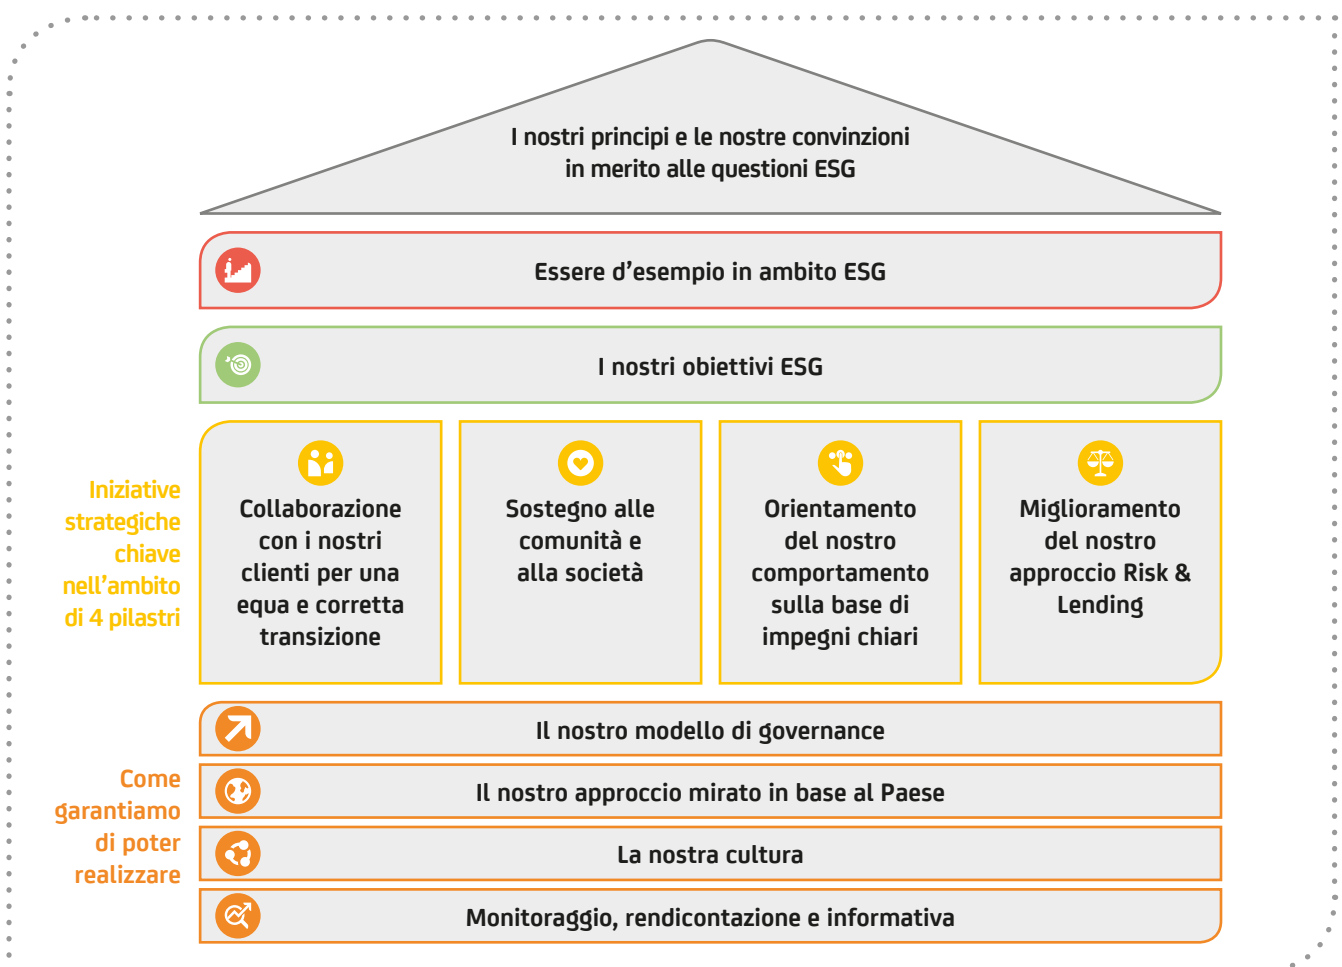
I nostri principi e le nostre convinzioni in merito alle questioni ESG

Essere d’esempio in ambito ESG

I nostri obiettivi ESG

Iniziative strategiche chiave nell’ambito di 4 pilastri

Collaborazione con i nostri clienti per una equa e corretta transizione

Sostegno alle comunità e alla società

Orientamento del nostro comportamento sulla base di impegni chiari

Miglioramento del nostro approccio Risk & Lending

Come garantiamo di poter realizzare

Il nostro modello di governance

Il nostro approccio mirato in base al Paese

La nostra cultura

Monitoraggio, rendicontazione e informativa